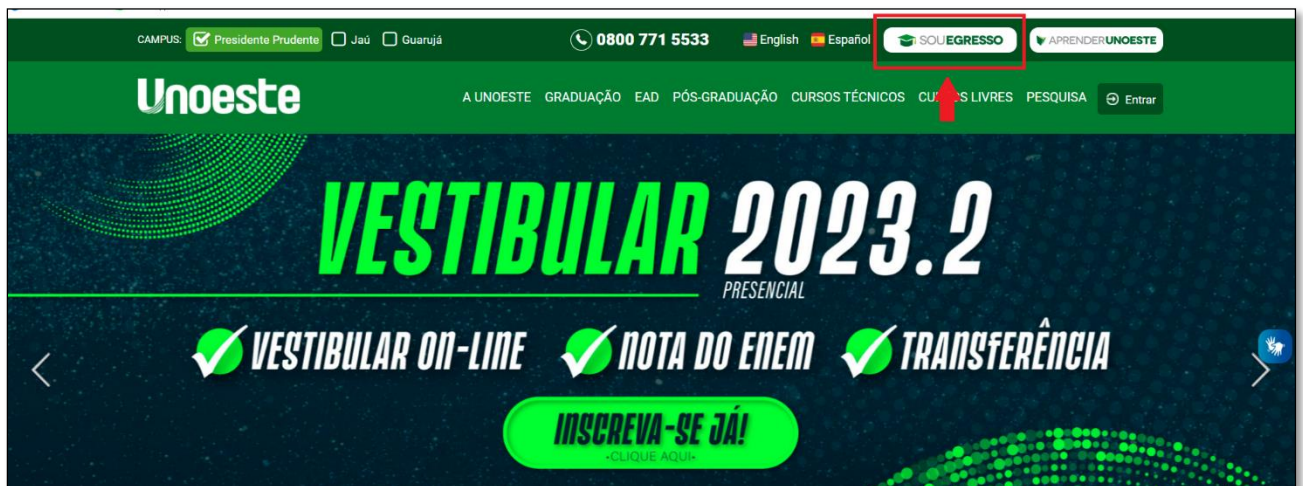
CAMPUS: Presidente Prudente Jaú Guarujá

0800 771 5533

English Español

SOUEGRESSO

APRENDERUNOESTE

Unoeste

A UNOESTE GRADUAÇÃO EAD PÓS-GRADUAÇÃO CURSOS TÉCNICOS CU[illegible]S LIVRES PESQUISA Entrar

VESTIBULAR 2023.2

PRESENCIAL

VESTIBULAR ON-LINE NOTA DO ENEM TRANSFERÊNCIA

INSCREVA-SE JÁ!

-CLIQUE AQUI-